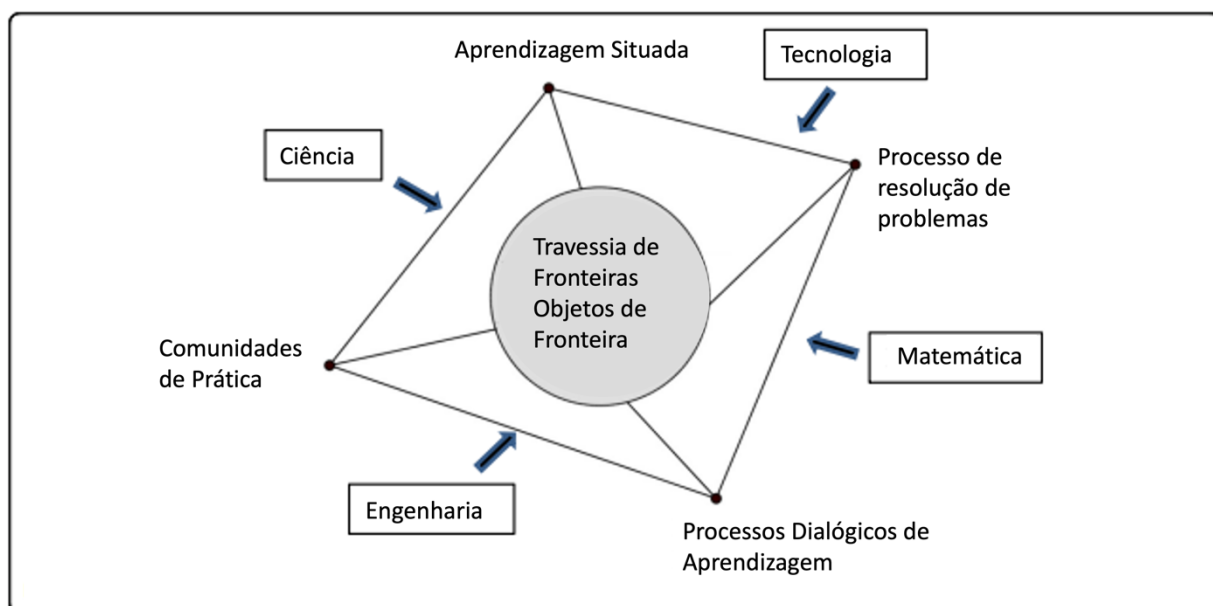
Aprendizagem Situada

Tecnologia

Ciência

Processo de resolução de problemas

Travessia de Fronteiras Objetos de Fronteira

Comunidades de Prática

Matemática

Engenharia

Processos Dialógicos de Aprendizagem